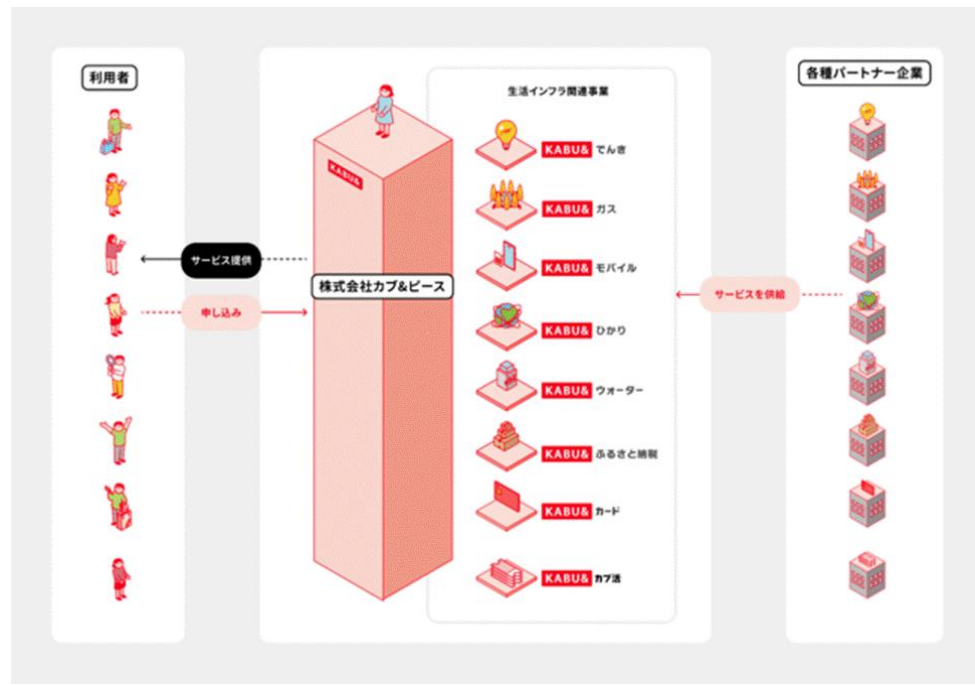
利用者

サービス提供

申し込み

KABU&

株式会社カブ&ピース

生活インフラ関連事業

KABU& でんき

KABU& ガス

KABU& モバイル

KABU& ひかり

KABU& ウォーター

KABU& ふるさと納税

KABU& カード

KABU& カブ活

各種パートナー企業

サービスを供給